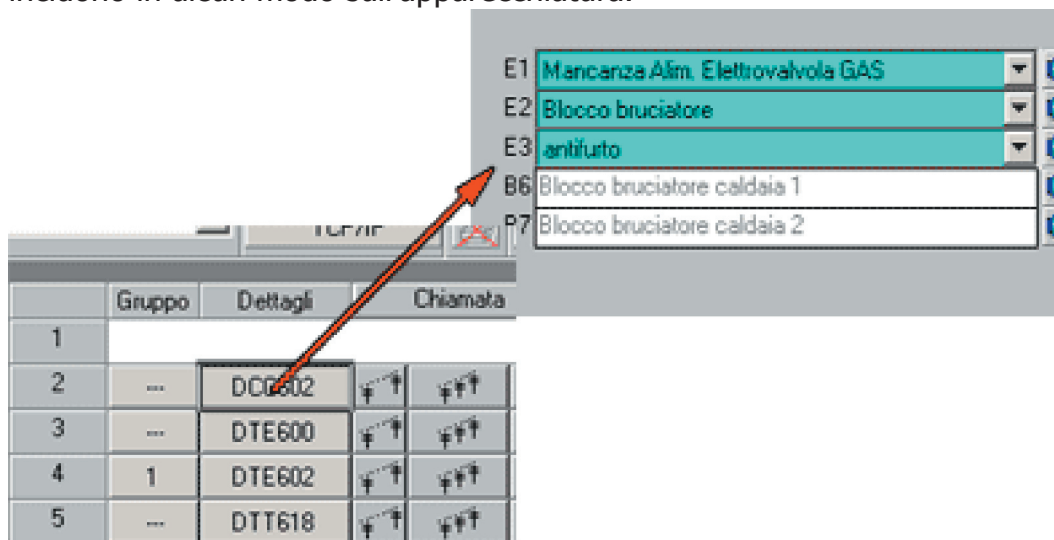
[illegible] in alcun modo sull'apparecchiatura.

E1 Mancanza Alim. Elettrovalvola GAS
E2 Blocco bruciatore
E3 antifurto
B6 Blocco bruciatore caldaia 1
B7 Blocco bruciatore caldaia 2

TCP/IP

| | Gruppo | Dettagli | Chiamata | |
|---|---|---|---|---|
| 1 | | | | |
| 2 | --- | DCD602 | | |
| 3 | --- | DTE600 | | |
| 4 | 1 | DTE602 | | |
| 5 | --- | DTT618 | | |